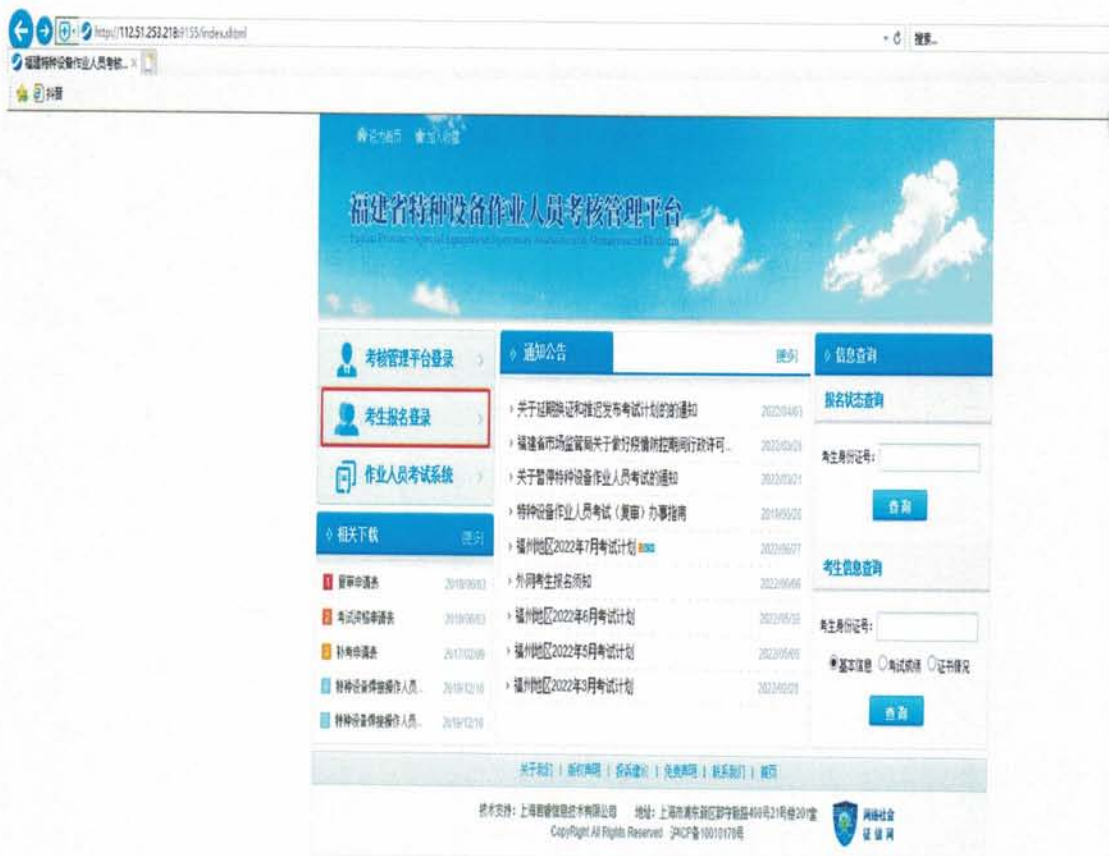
http://112.51.253.218:8155/index.shtml

搜索...

福建特种设备作业人员考核...

收藏

设为首页 加入收藏

福建省特种设备作业人员考核管理平台

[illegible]

考核管理平台登录

考生报名登录

作业人员考试系统

相关下载 更多

复审申请表 2018/06/03

考试资格申请表 2018/06/03

补考申请表 2017/02/09

特种设备焊接操作人员... 2019/12/16

特种设备焊接操作人员... 2019/12/16

通知公告 更多

关于延期换证和推迟发布考试计划的的通知 2022/04/03

福建省市场监管局关于做好疫情防控期间行政许可... 2022/03/29

关于暂停特种设备作业人员考试的通知 2022/03/21

特种设备作业人员考试（复审）办事指南 2018/05/20

福州地区2022年7月考试计划 2022/06/27

外网考生报名须知 2022/06/06

福州地区2022年6月考试计划 2022/05/10

福州地区2022年5月考试计划 2022/05/05

福州地区2022年3月考试计划 2022/02/23

信息查询

报名状态查询

考生身份证号：

查询

考生信息查询

考生身份证号：

基本信息 考试成绩 证书情况

查询

关于我们 | 版权声明 | 投诉建议 | 免责声明 | 联系我们 | 首页

技术支持：上海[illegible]信息技术有限公司 地址：上海市浦东新区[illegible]

CopyRight All Rights Reserved 沪ICP备10010178号

网络社会 征信网